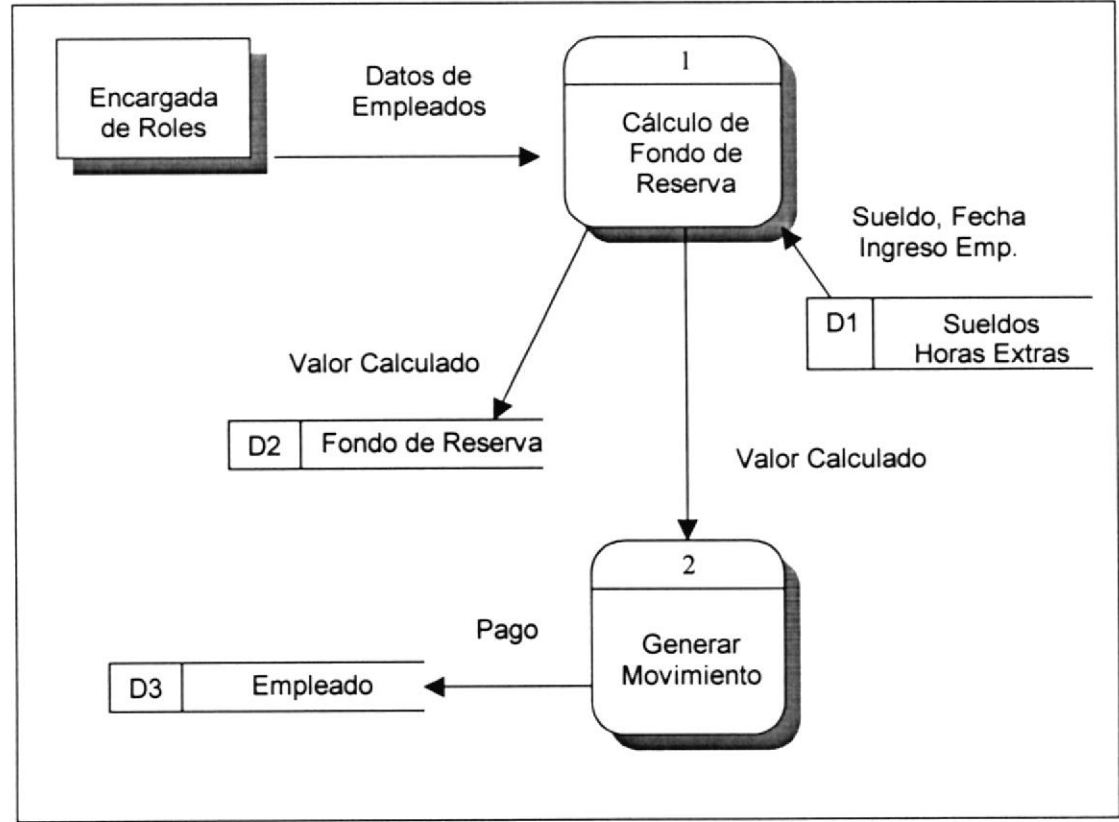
Encargada de Roles

Datos de Empleados

1

Cálculo de Fondo de Reserva

Sueldo, Fecha Ingreso Emp.

D1 | Sueldos Horas Extras

Valor Calculado

D2 | Fondo de Reserva

Valor Calculado

2

Generar Movimiento

Pago

D3 | Empleado